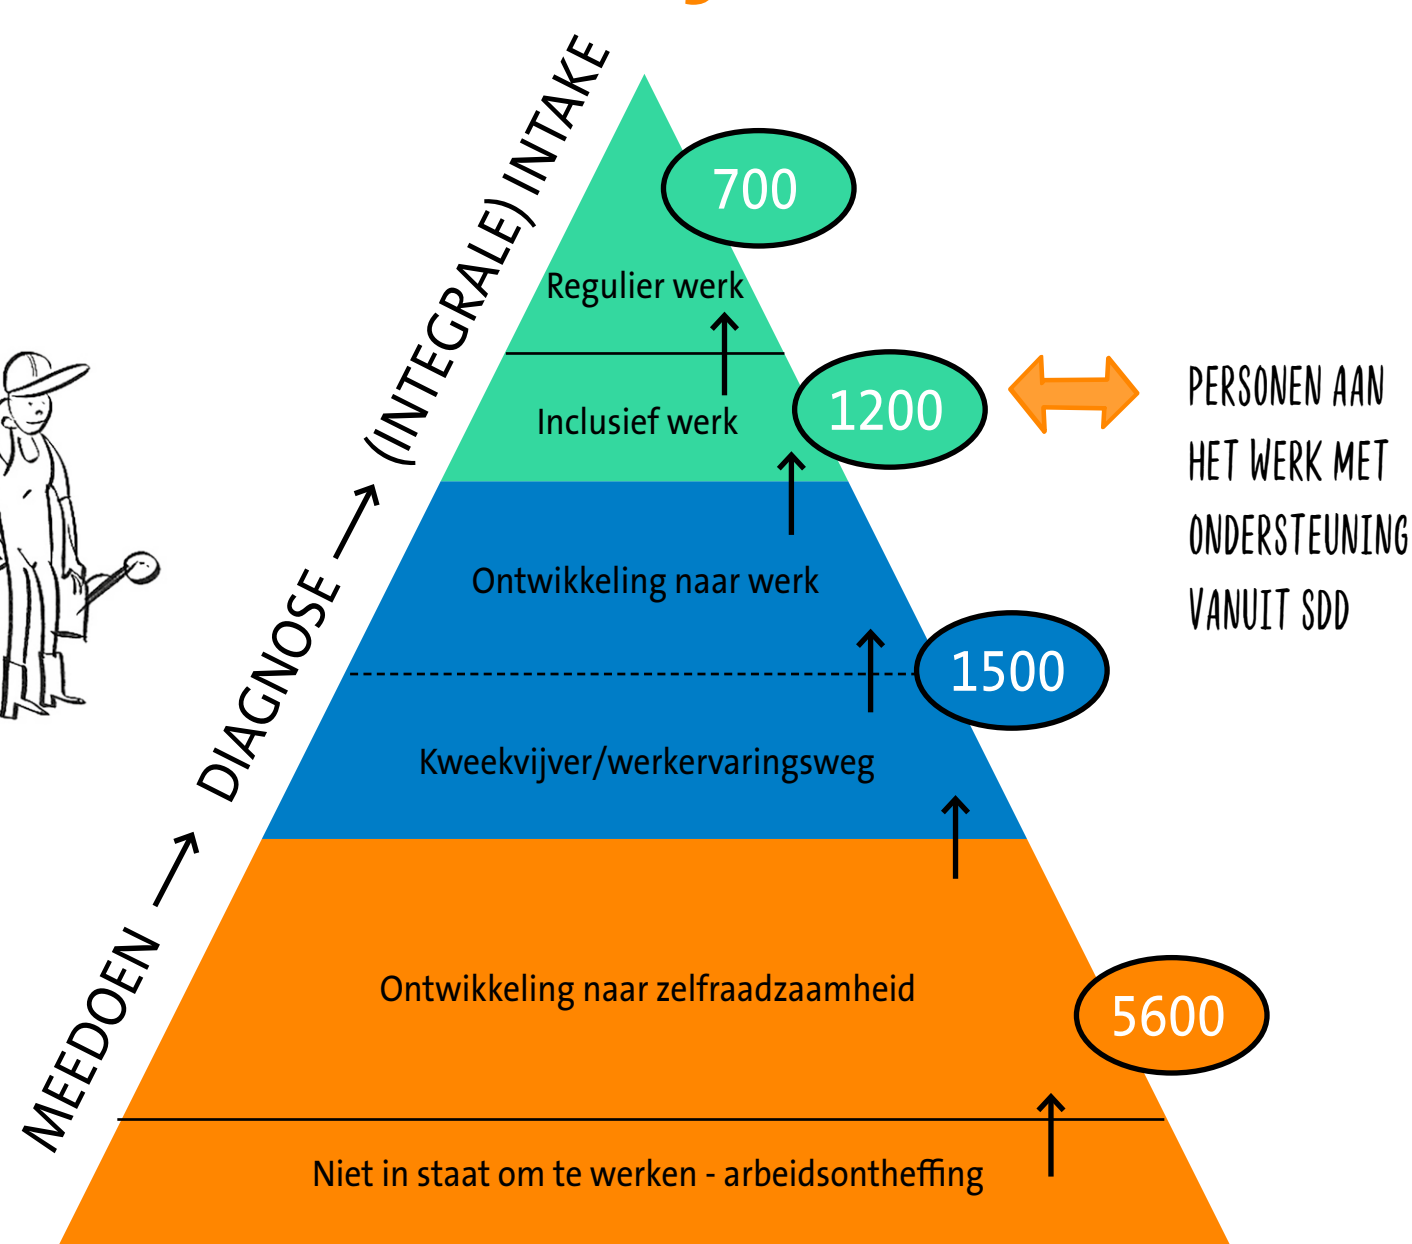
MEEDOEN → DIAGNOSE → (INTEGRALE) INTAKE

700

Regulier werk

Inclusief werk

1200

PERSONEN AAN HET WERK MET ONDERSTEUNING VANUIT SDD

Ontwikkeling naar werk

1500

Kweekvijver/werkervaringsweg

Ontwikkeling naar zelfraadzaamheid

5600

Niet in staat om te werken - arbeidsontheffing